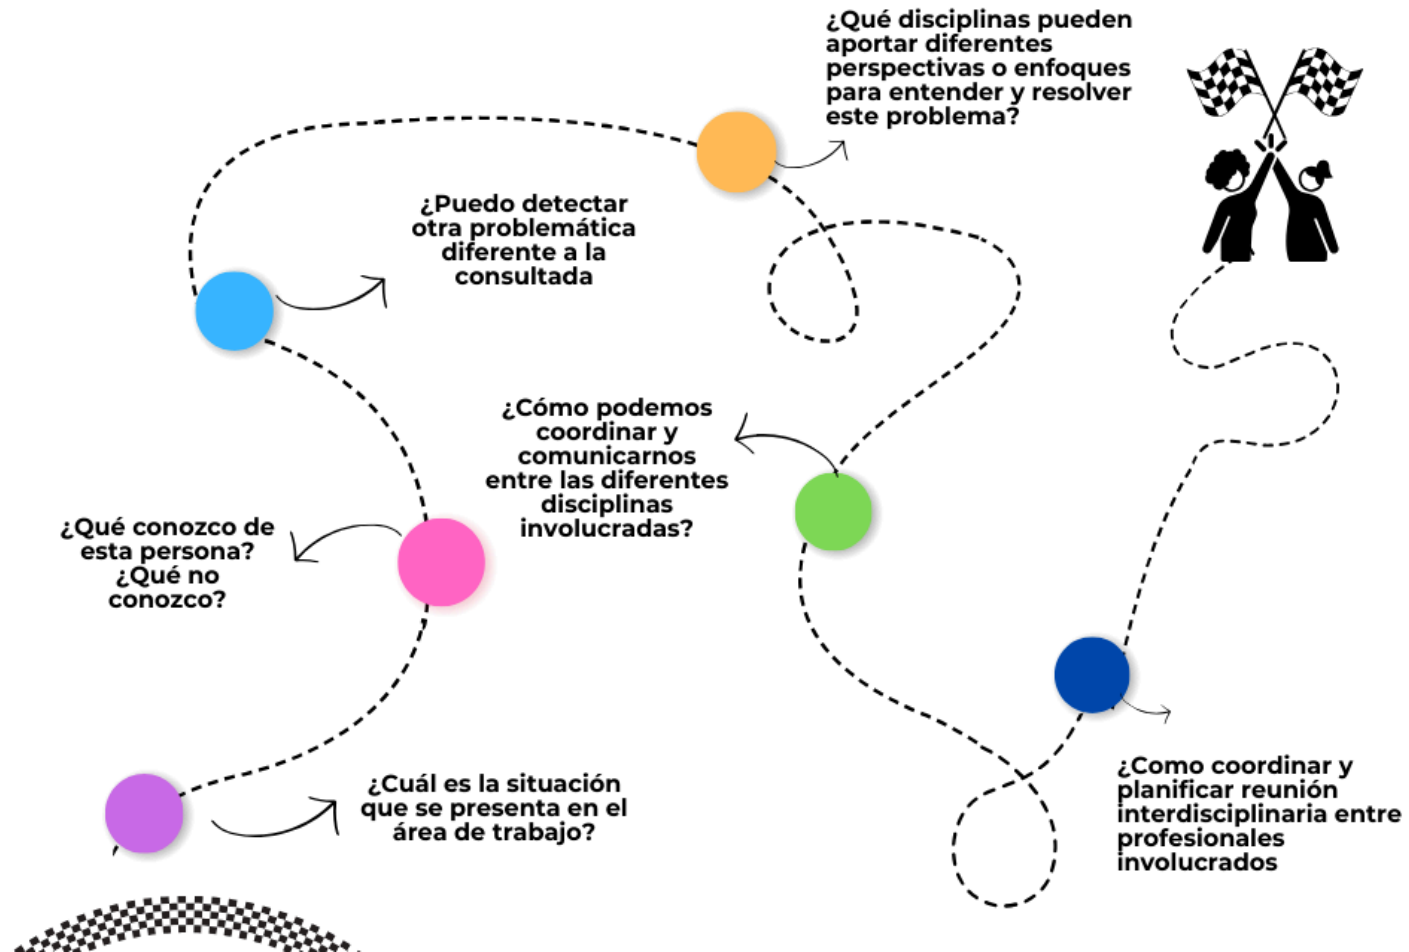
¿Cuál es la situación que se presenta en el área de trabajo?

¿Qué conozco de esta persona? ¿Qué no conozco?

¿Puedo detectar otra problemática diferente a la consultada

¿Qué disciplinas pueden aportar diferentes perspectivas o enfoques para entender y resolver este problema?

¿Cómo podemos coordinar y comunicarnos entre las diferentes disciplinas involucradas?

¿Como coordinar y planificar reunión interdisciplinaria entre profesionales involucrados